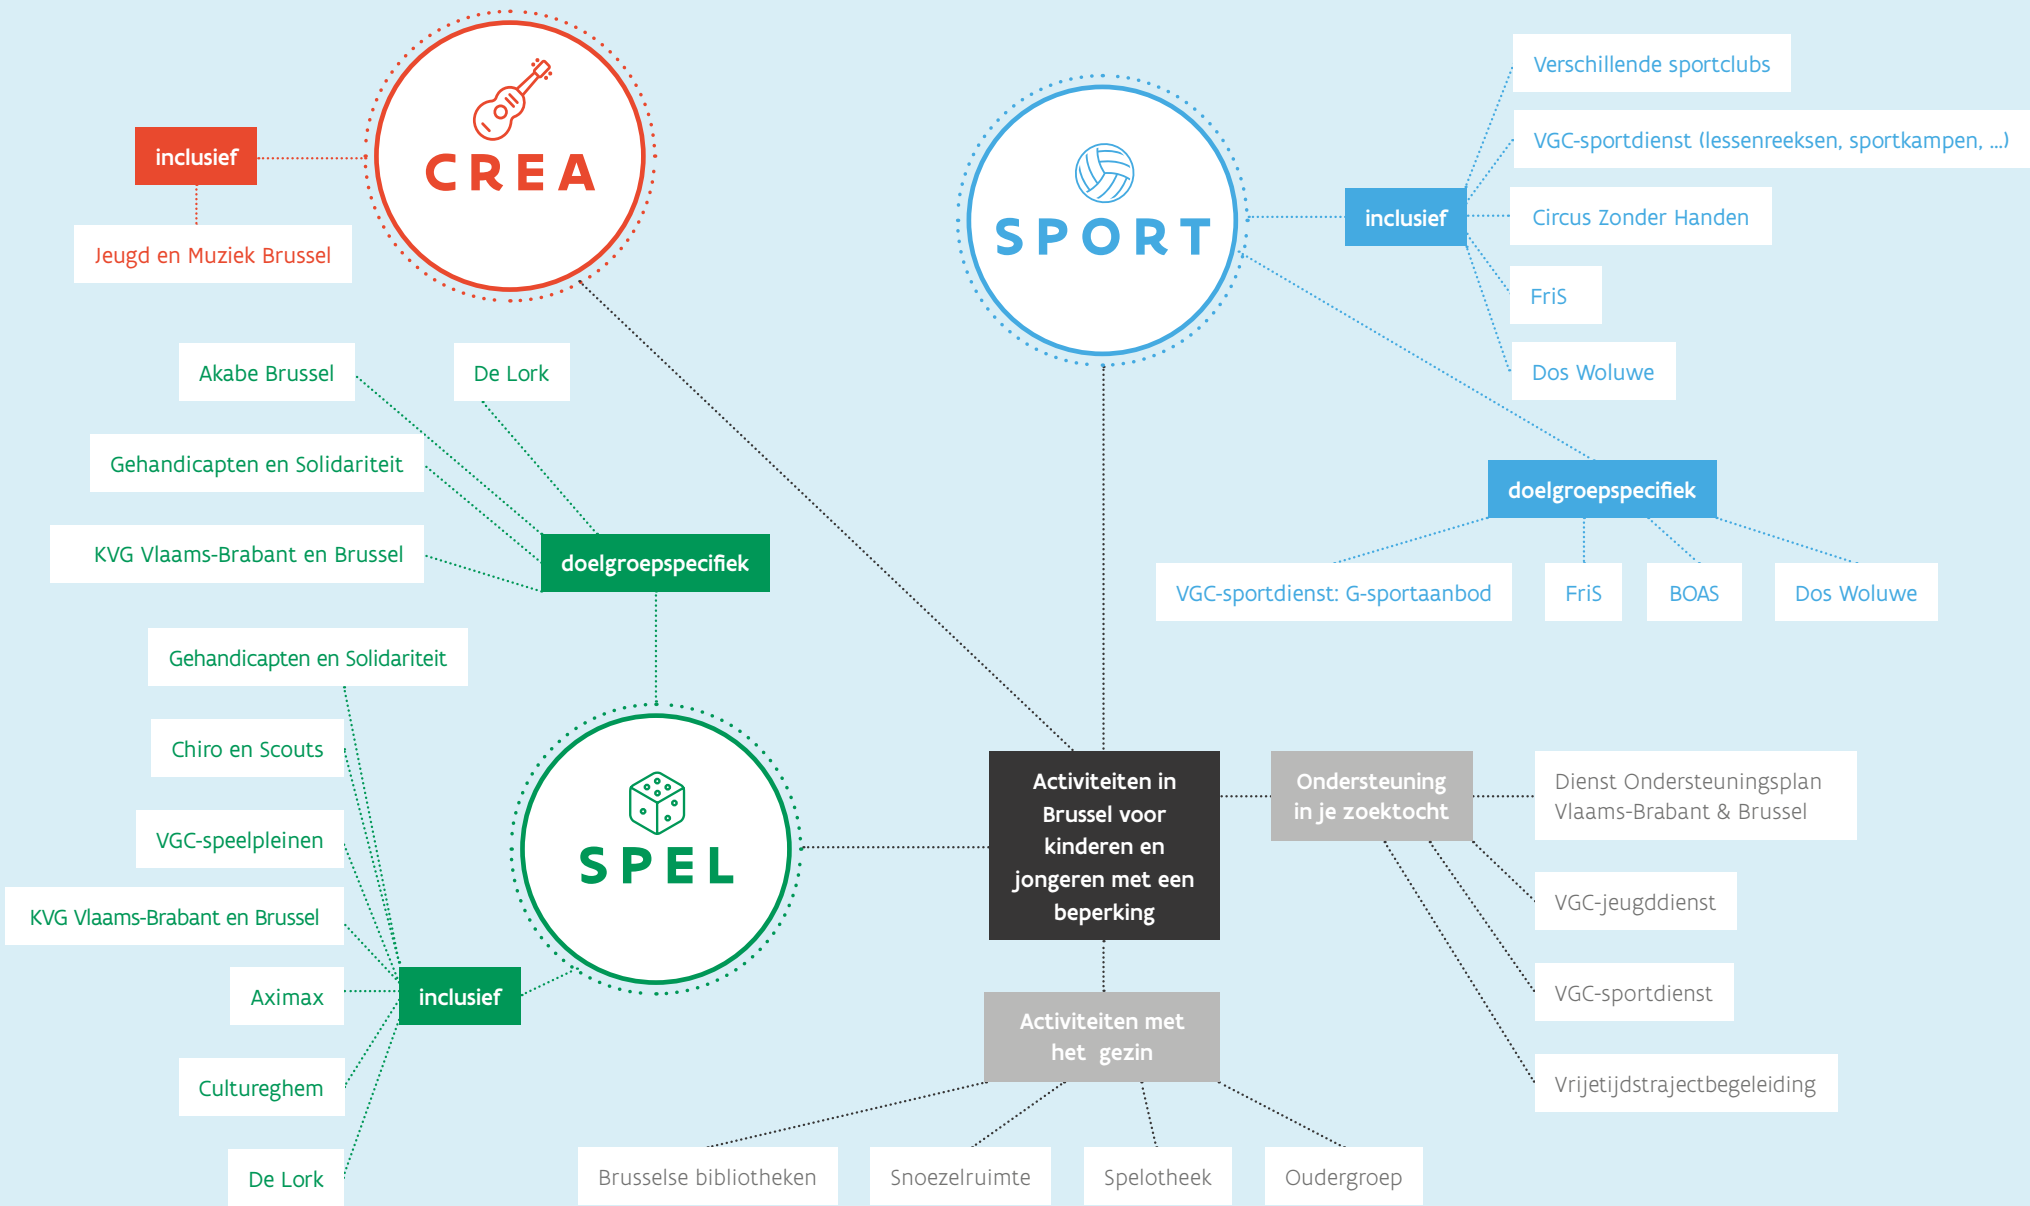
CREA

inclusief

Jeugd en Muziek Brussel

SPORT

inclusief

Verschillende sportclubs

VGC-sportdienst (lessenreeksen, sportkampen, ...)

Circus Zonder Handen

FriS

Dos Woluwe

doelgroepspecifiek

VGC-sportdienst: G-sportaanbod

FriS

BOAS

Dos Woluwe

Akabe Brussel

De Lork

Gehandicapten en Solidariteit

KVG Vlaams-Brabant en Brussel

doelgroepspecifiek

SPEL

inclusief

Gehandicapten en Solidariteit

Chiro en Scouts

VGC-speelpleinen

KVG Vlaams-Brabant en Brussel

Aximax

Cultureghem

De Lork

Activiteiten in Brussel voor kinderen en jongeren met een beperking

Ondersteuning in je zoektocht

Dienst Ondersteuningsplan Vlaams-Brabant & Brussel

VGC-jeugddienst

VGC-sportdienst

Vrijetijdstrajectbegeleiding

Activiteiten met het gezin

Brusselse bibliotheken

Snoezelruimte

Spelotheek

Oudergroep